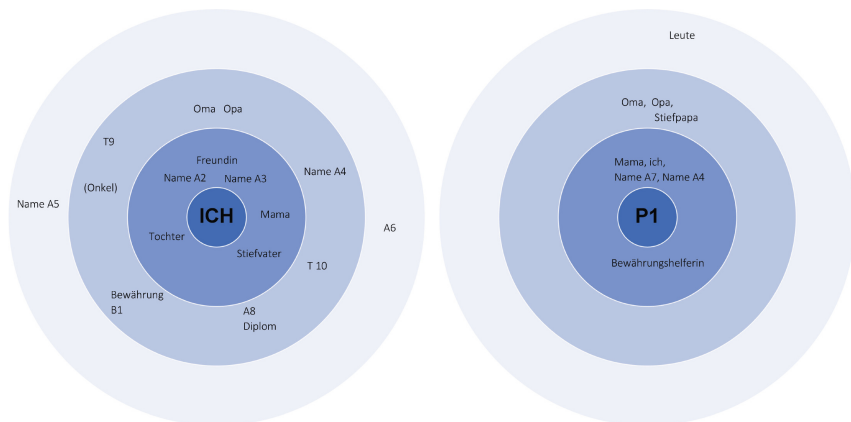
Name A5

Oma Opa

T9

(Onkel)

Name A4

A6

Freundin

Name A2 Name A3

ICH

Mama

Tochter

Stiefvater

T 10

Bewährung B1

A8 Diplom

Leute

Oma, Opa, Stiefpapa

Mama, ich, Name A7, Name A4

P1

Bewährungshelferin